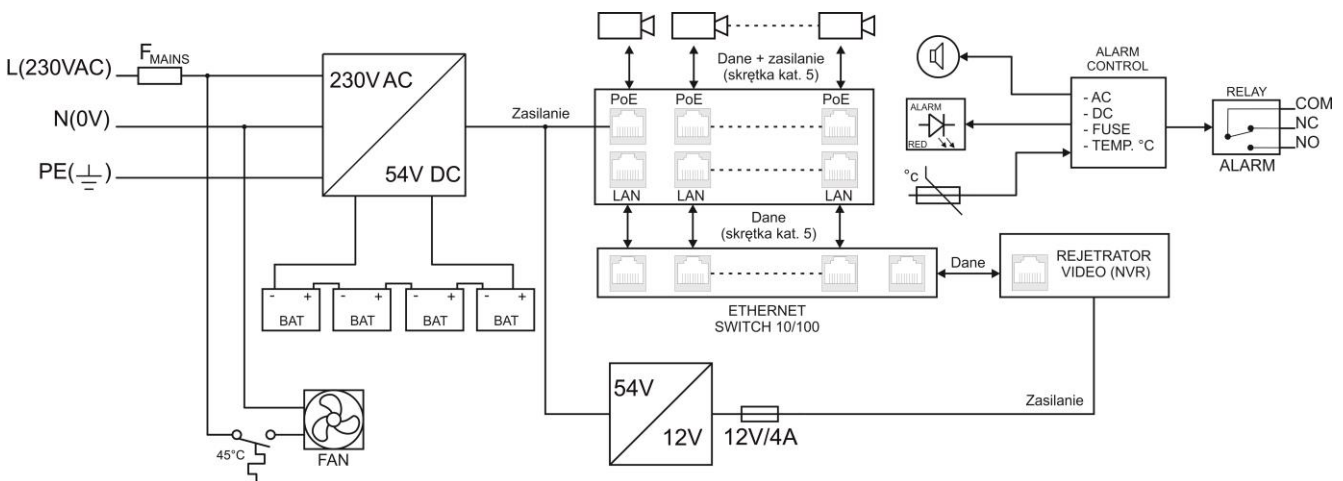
L(230VAC)
$F_{MAINS}$
N(0V)
PE($\perp$)
230V AC
54V DC
Zasilanie
Dane + zasilanie
(skrętka kat. 5)
PoE
PoE
PoE
LAN
LAN
LAN
Dane
(skrętka kat. 5)
ALARM CONTROL
- AC
- DC
- FUSE
- TEMP. °C
ALARM
RED
°C
RELAY
COM
NC
NO
ALARM
- + BAT
- + BAT
- + BAT
- + BAT
Dane
REJETRATOR VIDEO (NVR)
ETHERNET SWITCH 10/100
54V
12V
12V/4A
Zasilanie
45°C
FAN